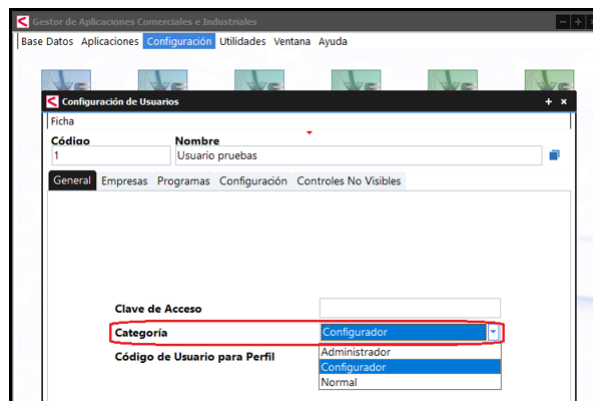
Gestor de Aplicaciones Comerciales e Industriales

Base Datos Aplicaciones Configuración Utilidades Ventana Ayuda

Configuración de Usuarios

Ficha

Código
1

Nombre
Usuario pruebas

General Empresas Programas Configuración Controles No Visibles

Clave de Acceso

Categoría
Configurador

Código de Usuario para Perfil

Administrador
Configurador
Normal